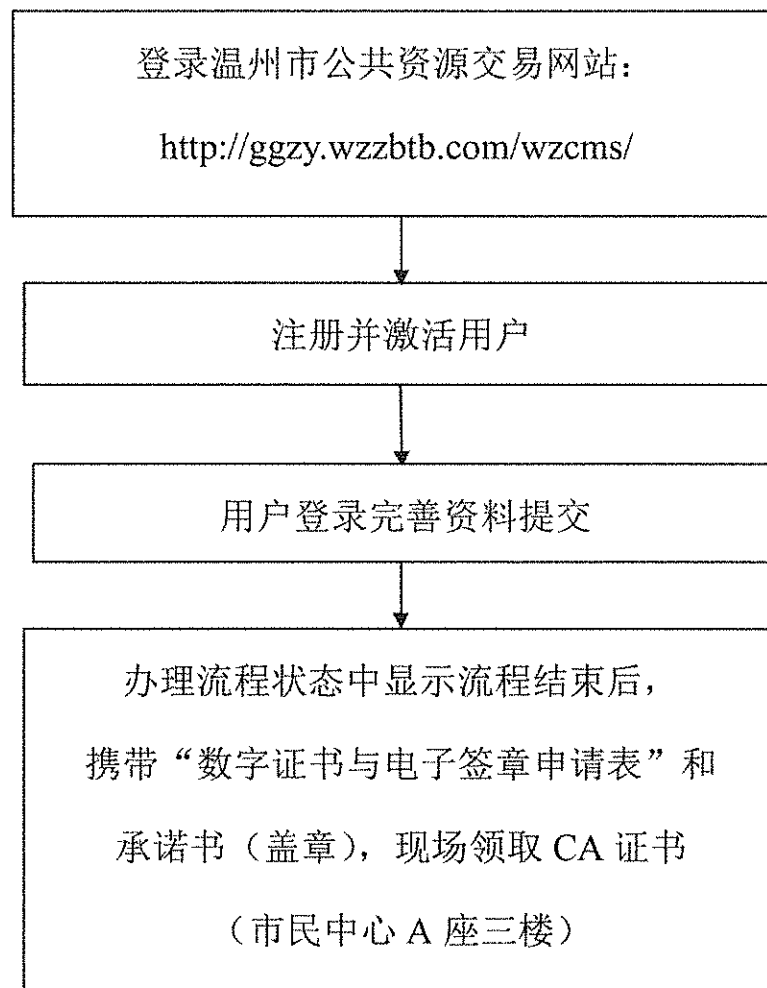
登录温州市公共资源交易网站：

http://ggzy.wzzbtb.com/wzcms/

注册并激活用户

用户登录完善资料提交

办理流程状态中显示流程结束后，

携带“数字证书与电子签章申请表”和

承诺书（盖章），现场领取 CA 证书

（市民中心 A 座三楼）